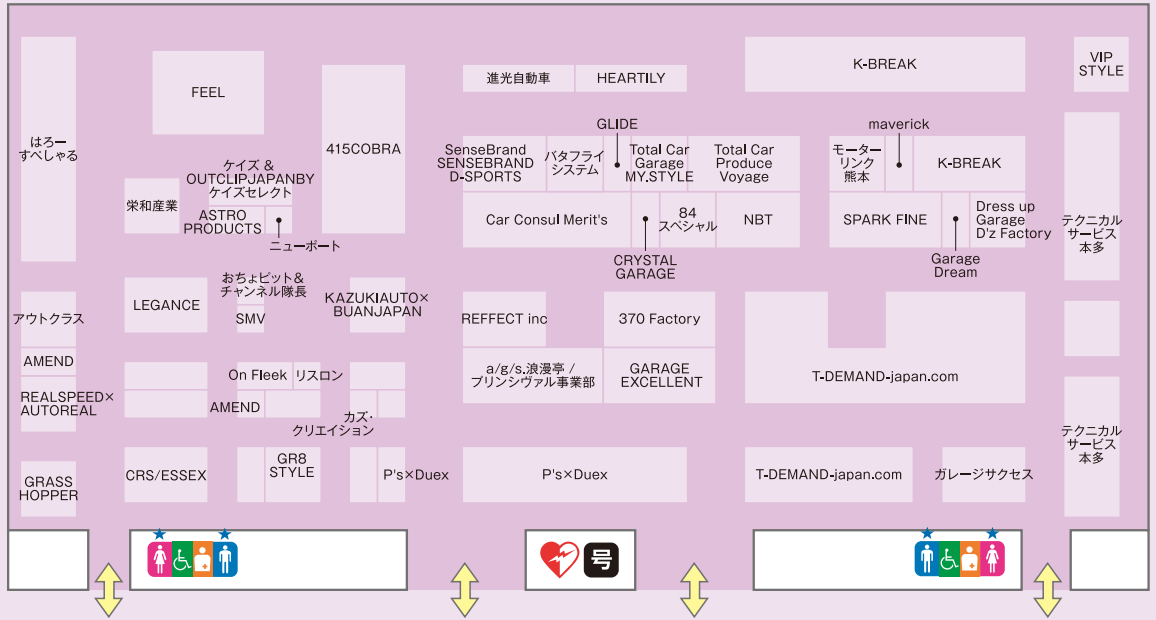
はろーすべしゃる

FEEL

415COBRA

進光自動車

HEARTILY

K-BREAK

VIP STYLE

ケイズ & OUTCLIPJAPANBY ケイズセレクト

栄和産業

ASTRO PRODUCTS

ニューポート

SenseBrand SENSEBRAND D-SPORTS

バタフライシステム

GLIDE

Total Car Garage MY.STYLE

Total Car Produce Voyage

maverick

モーターリンク熊本

K-BREAK

Car Consul Merit's

84 スペシャル

NBT

SPARK FINE

Dress up Garage D'z Factory

テクニカルサービス本多

CRYSTAL GARAGE

Garage Dream

アウトクラス

LEGANCE

おちょピット&チャンネル隊長

SMV

KAZUKIAUTO× BUANJAPAN

REFFECT inc

370 Factory

AMEND

REALSPEED× AUTOREAL

On Fleek

リスロン

AMEND

a/g/s.浪漫亭 / プリンシヴァル事業部

GARAGE EXCELLENT

T-DEMAND-japan.com

カズ・クリエイション

テクニカルサービス本多

GRASS HOPPER

CRS/ESSEX

GR8 STYLE

P's×Duex

P's×Duex

T-DEMAND-japan.com

ガレージサクセス

号